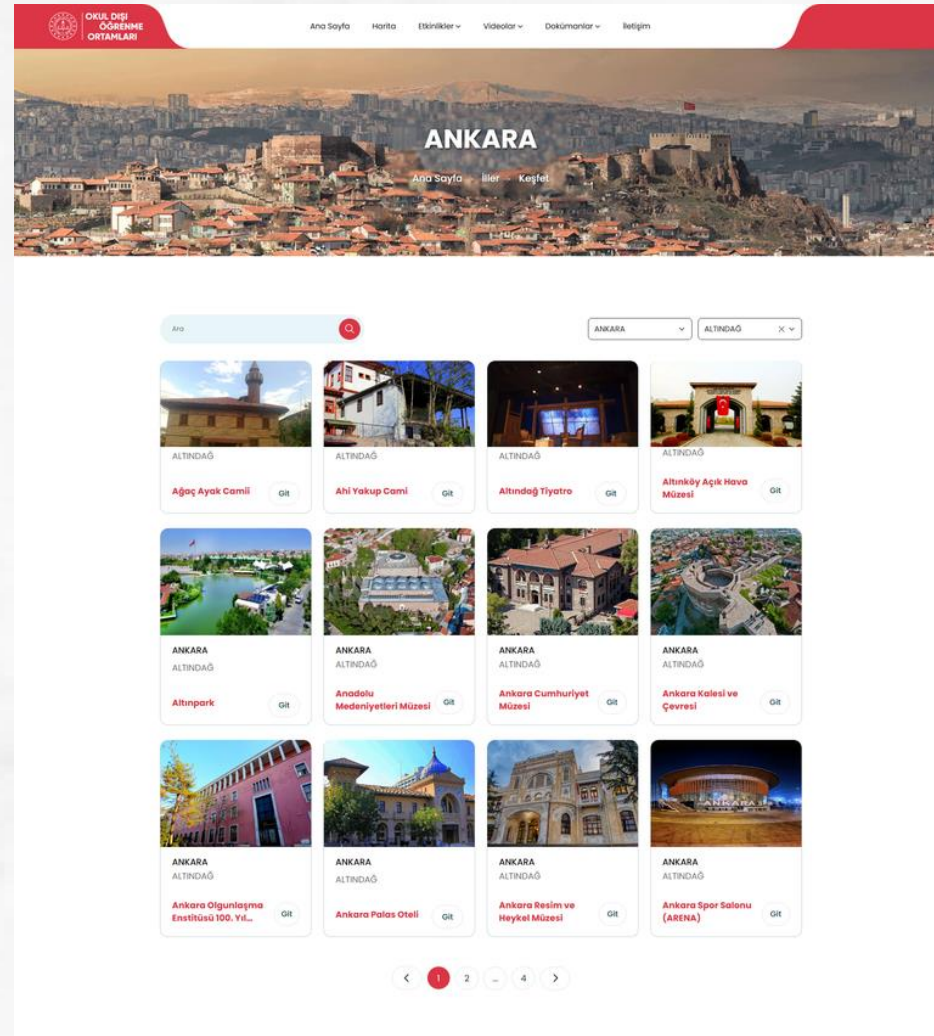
OKUL DIŞI ÖĞRENME ORTAMLARI

Ana Sayfa Harita Etkinlikler Videolar Dokümanlar İletişim

ANKARA

Ana Sayfa İller Keşfet

Ara

ANKARA ALTINDAĞ

ALTINDAĞ
Ağaç Ayak Camii
Git

ALTINDAĞ
Ahi Yakup Cami
Git

ALTINDAĞ
Altındağ Tiyatro
Git

ALTINDAĞ
Altınköy Açık Hava Müzesi
Git

ANKARA
ALTINDAĞ
Altınpark
Git

ANKARA
ALTINDAĞ
Anadolu Medeniyetleri Müzesi
Git

ANKARA
ALTINDAĞ
Ankara Cumhuriyet Müzesi
Git

ANKARA
ALTINDAĞ
Ankara Kalesi ve Çevresi
Git

ANKARA
ALTINDAĞ
Ankara Olgunlaşma Enstitüsü 100. Yıl...
Git

ANKARA
ALTINDAĞ
Ankara Palas Oteli
Git

ANKARA
ALTINDAĞ
Ankara Resim ve Heykel Müzesi
Git

ANKARA
ALTINDAĞ
Ankara Spor Salonu (ARENA)
Git

1 2 ... 4